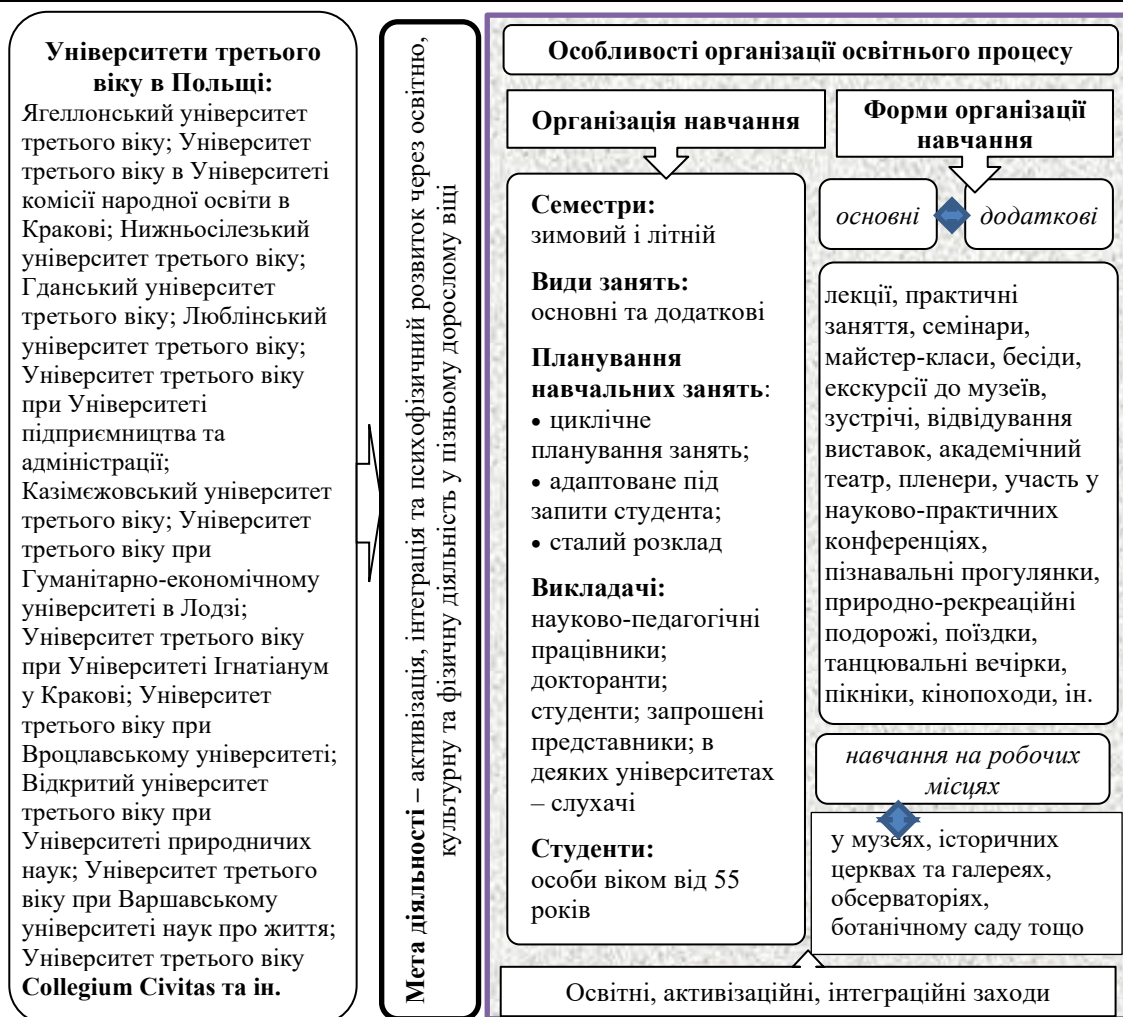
**Університети третього віку в Польщі:**
Ягеллонський університет третього віку; Університет третього віку в Університеті комісії народної освіти в Кракові; Нижньосілезький університет третього віку; Гданський університет третього віку; Люблінський університет третього віку; Університет третього віку при Університеті підприємництва та адміністрації; Казімєжовський університет третього віку; Університет третього віку при Гуманітарно-економічному університеті в Лодзі; Університет третього віку при Університеті Ігнатіанум у Кракові; Університет третього віку при Вроцлавському університеті; Відкритий університет третього віку при Університеті природничих наук; Університет третього віку при Варшавському університеті наук про життя; Університет третього віку **Collegium Civitas та ін.**

**Мета діяльності** – активізація, інтеграція та психофізичний розвиток через освітню, культурну та фізичну діяльність у пізньому дорослому віці

**Особливості організації освітнього процесу**

**Організація навчання**

**Семестри:**
зимовий і літній

**Види занять:**
основні та додаткові

**Планування навчальних занять**:
• циклічне планування занять;
• адаптоване під запити студента;
• сталий розклад

**Викладачі:**
науково-педагогічні працівники; докторанти; студенти; запрошені представники; в деяких університетах – слухачі

**Студенти:**
особи віком від 55 років

**Форми організації навчання**

*основні* *додаткові*

лекції, практичні заняття, семінари, майстер-класи, бесіди, екскурсії до музеїв, зустрічі, відвідування виставок, академічний театр, пленери, участь у науково-практичних конференціях, пізнавальні прогулянки, природно-рекреаційні подорожі, поїздки, танцювальні вечірки, пікніки, кінопоходи, ін.

*навчання на робочих місцях*

у музеях, історичних церквах та галереях, обсерваторіях, ботанічному саду тощо

Освітні, активізаційні, інтеграційні заходи